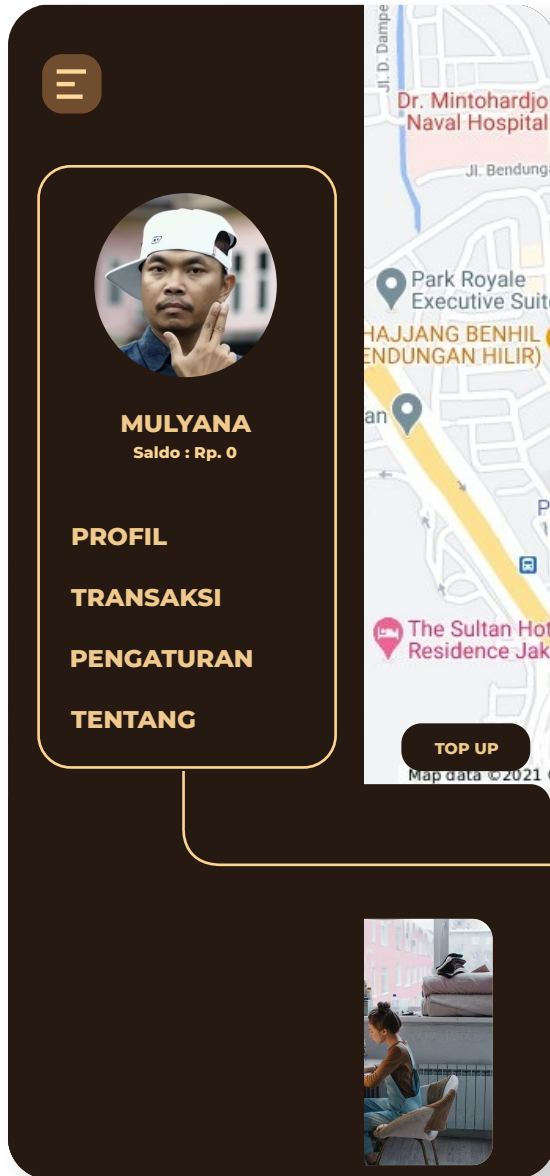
MULYANA
Saldo : Rp. 0

PROFIL

TRANSAKSI

PENGATURAN

TENTANG

Jl. D. Dampe

Dr. Mintohardjo Naval Hospital

Jl. Bendunga

Park Royale Executive Suit

HAJJANG BENHIL ENDUNGAN HILIR)

an

The Sultan Hot Residence Jak

TOP UP

Map data ©2021